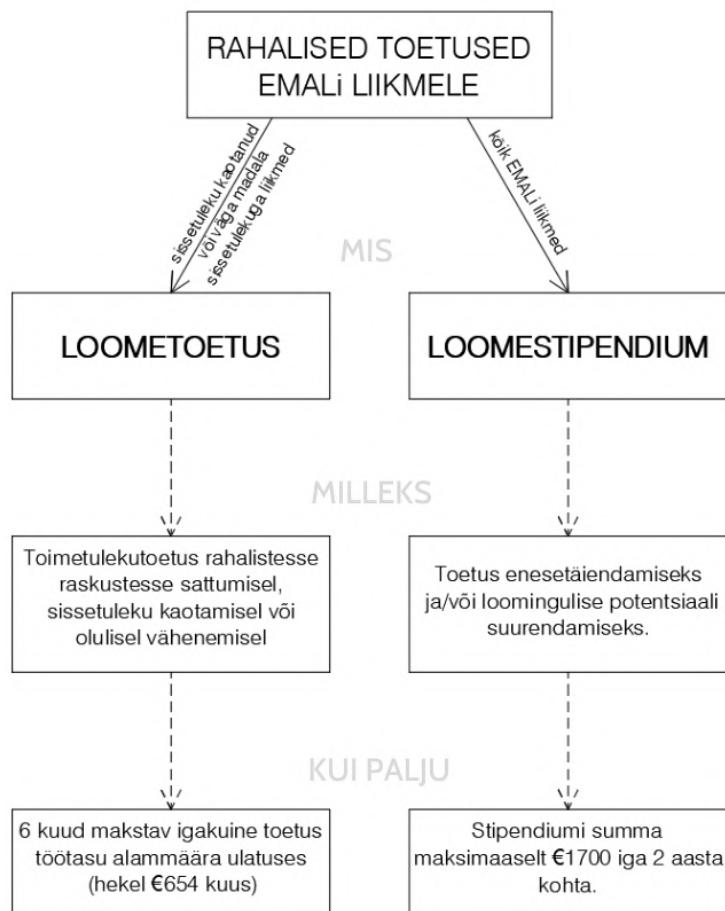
RAHALISED TOETUSED EMALi LIIKMELE

sissetuleku kaotanud või väga madala sissetulekuga liikmed

kõik EMALi liikmed

MIS

LOOMETOETUS

LOOMESTIPENDIUM

MILLEKS

Toimetulekutoetus rahalistesse raskustesse sattumisel, sissetuleku kaotamisel või olulisel vähenemisel

Toetus enesetäiendamiseks ja/või loomingulise potentsiaali suurendamiseks.

KUI PALJU

6 kuud makstav igakuine toetus töötasu alammäära ulatuses (hekel €654 kuus)

Stipendiumi summa maksimaaselt €1700 iga 2 aasta kohta.